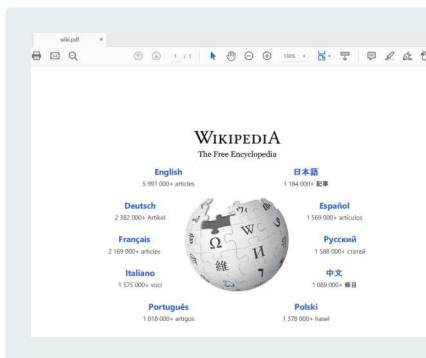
wiki.pdf ×

1 / 1

130%

WIKIPEDIA
The Free Encyclopedia

English
5 991 000+ articles

日本語
1 184 000+ 記事

Deutsch
2 382 000+ Artikel

Español
1 569 000+ artículos

Français
2 169 000+ articles

Русский
1 588 000+ статей

Italiano
1 575 000+ voci

中文
1 089 000+ 條目

Português
1 018 000+ artigos

Polski
1 378 000+ haseł